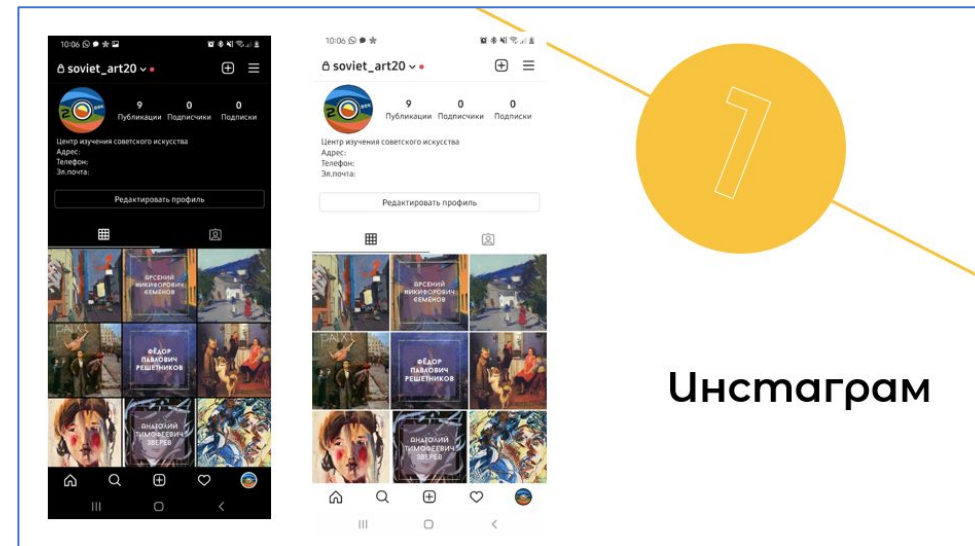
10:06

soviet_art20

9 Публикации
0 Подписчики
0 Подписки

Центр изучения советского искусства
Адрес:
Телефон:
Эл.почта:

Редактировать профиль

ВРСЕНИЙ НИКИФОРОВИЧ СЕМЁНОВ

ФЁДОР ПАВЛОВИЧ РЕШЕТНИКОВ

АНАТОЛИЙ ТИМОФЕЕВИЧ ЗВЕРЕВ

10:06

soviet_art20

9 Публикации
0 Подписчики
0 Подписки

Центр изучения советского искусства
Адрес:
Телефон:
Эл.почта:

Редактировать профиль

ВРСЕНИЙ НИКИФОРОВИЧ СЕМЁНОВ

ФЁДОР ПАВЛОВИЧ РЕШЕТНИКОВ

АНАТОЛИЙ ТИМОФЕЕВИЧ ЗВЕРЕВ

7

Инстаграм